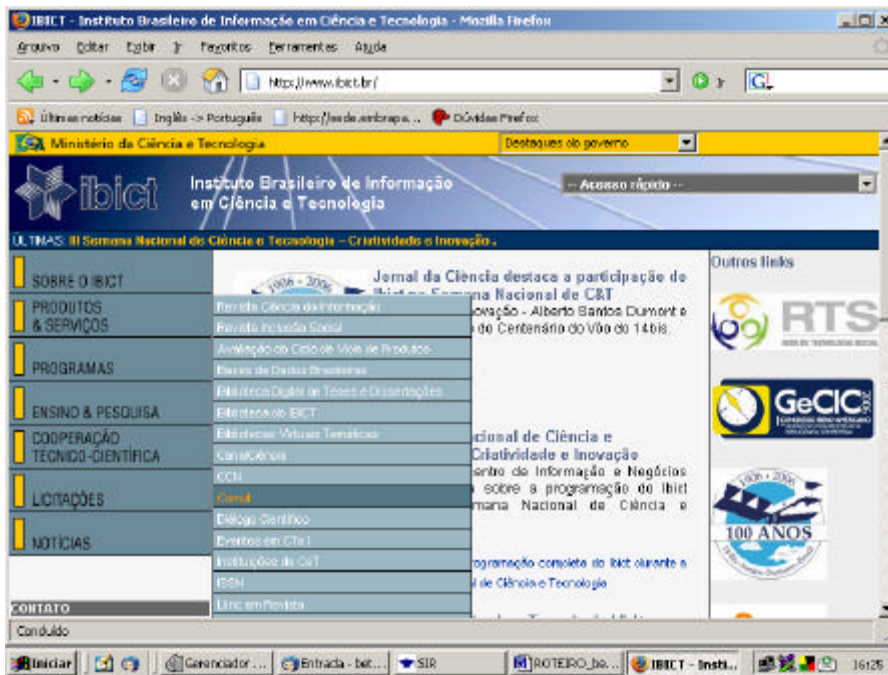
IBICT - Instituto Brasileiro de Informação em Ciência e Tecnologia - Mozilla Firefox

Arquivo Editar Exibir Ir Favoritos Ferramentas Ajuda

http://www.ibict.br/

Ir

Últimas notícias Inglês -> Português http://sede.embrapa... Dúvidas Firefox

Ministério da Ciência e Tecnologia

Destaques do governo

ibict

Instituto Brasileiro de Informação em Ciência e Tecnologia

-- Acesso rápido --

ÚLTIMAS: III Semana Nacional de Ciência e Tecnologia – Criatividade e Inovação .

SOBRE O IBICT

PRODUTOS & SERVIÇOS

PROGRAMAS

ENSINO & PESQUISA

COOPERAÇÃO TÉCNICO-CIENTÍFICA

LICITAÇÕES

NOTÍCIAS

CONTATO

Revista Ciência da Informação

Revista Inclusão Social

Avaliação do Ciclo de Vida de Produtos

Bases de Dados Brasileiras

Biblioteca Digital de Teses e Dissertações

Biblioteca do IBICT

Bibliotecas Virtuais Temáticas

CanalCiência

CCN

Comut

Diálogo Científico

Eventos em CTeI

Instituições de C&T

ISSN

Linc em Revista

1906 - 2006

Jornal da Ciência destaca a participação do Ibict na Semana Nacional de C&T

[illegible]ovação - Alberto Santos Dumont e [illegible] do Centenário do Vôo do 14 bis.

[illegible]cional de Ciência e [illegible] Criatividade e Inovação

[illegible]entro de Informação e Negócios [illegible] sobre a programação do Ibict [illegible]mana Nacional de Ciência e

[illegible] programação completa do Ibict durante a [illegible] de Ciência e Tecnologia

Outros links

RTS

GeCIC

1906 - 2006

100 ANOS

Concluído

Iniciar

Gerenciador ...

Entrada - bet...

SIR

ROTEIRO_ba...

IBICT - Insti...

16:25